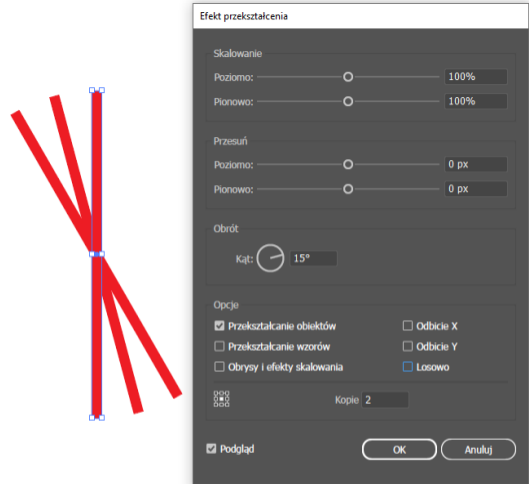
Efekt przekształcenia

Skalowanie

Poziomo: 100%

Pionowo: 100%

Przesuń

Poziomo: 0 px

Pionowo: 0 px

Obrót

Kąt: 15°

Opcje

Przekształcanie obiektów

Odbicie X

Przekształcanie wzorów

Odbicie Y

Obrysy i efekty skalowania

Losowo

Kopie 2

Podgląd

OK

Anuluj